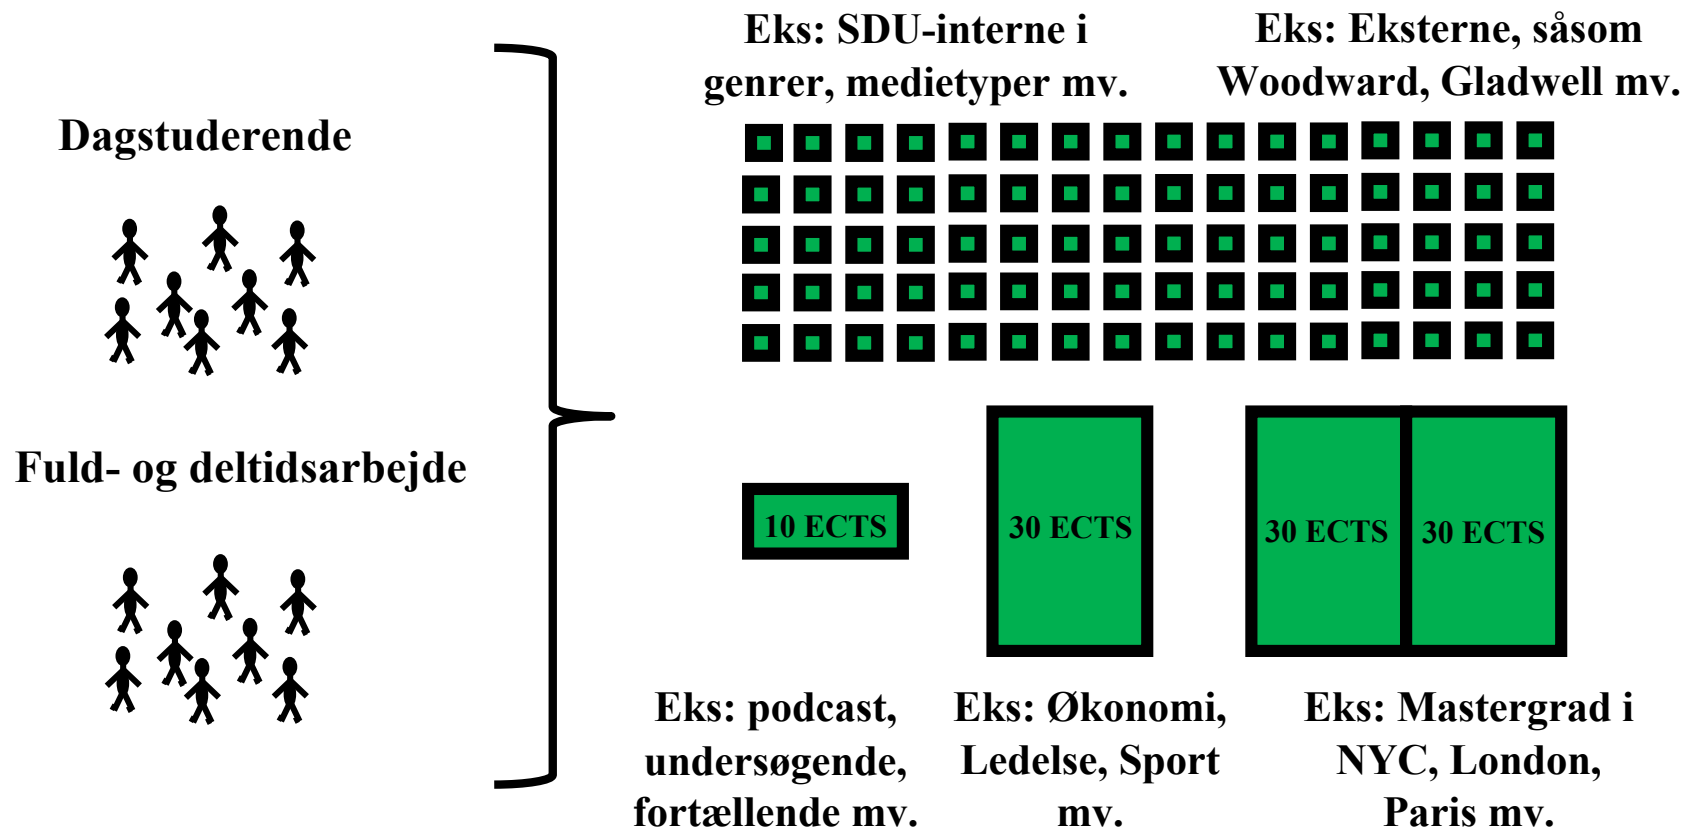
Dagstuderende

Fuld- og deltidsarbejde

Eks: SDU-interne i genrer, medietyper mv.

Eks: Eksterne, såsom Woodward, Gladwell mv.

10 ECTS

30 ECTS

30 ECTS

30 ECTS

Eks: podcast, undersøgende, fortællende mv.

Eks: Økonomi, Ledelse, Sport mv.

Eks: Mastergrad i NYC, London, Paris mv.